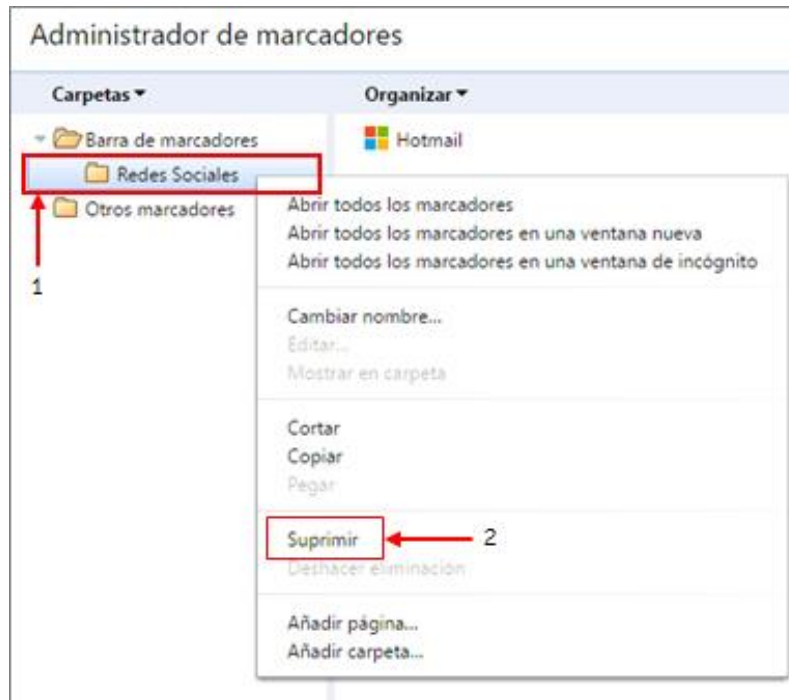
Administrador de marcadores

Carpetas ▾

Organizar ▾

Barra de marcadores

Redes Sociales

Otros marcadores

1

Hotmail

Abrir todos los marcadores
Abrir todos los marcadores en una ventana nueva
Abrir todos los marcadores en una ventana de incógnito

Cambiar nombre...
Editar...
Mostrar en carpeta

Cortar
Copiar
Pegar

Suprimir

2

Deshacer eliminación

Añadir página...
Añadir carpeta...